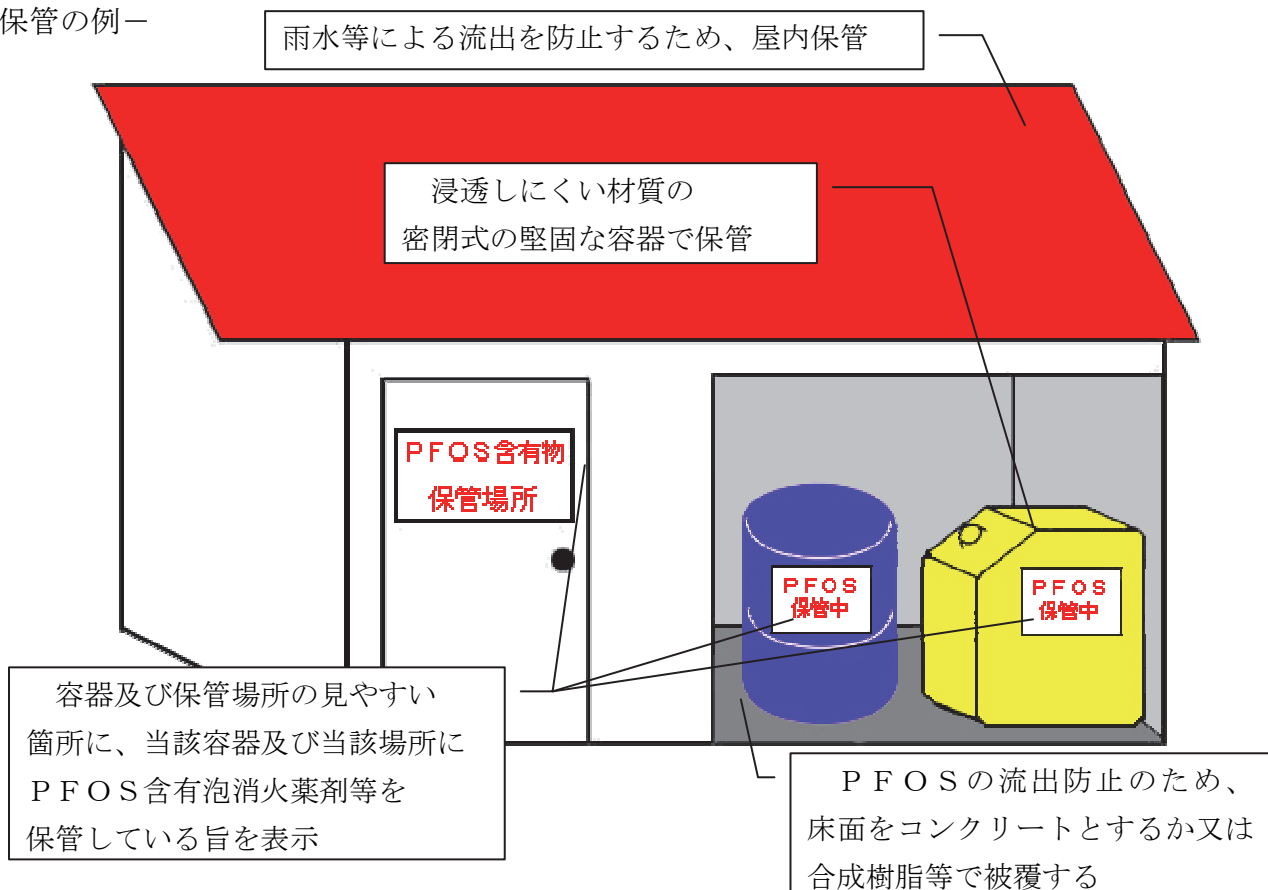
保管の例－

雨水等による流出を防止するため、屋内保管

浸透しにくい材質の
密閉式の堅固な容器で保管

ＰＦＯＳ含有物
保管場所

ＰＦＯＳ
保管中

ＰＦＯＳ
保管中

容器及び保管場所の見やすい箇所に、当該容器及び当該場所にＰＦＯＳ含有泡消火薬剤等を保管している旨を表示

ＰＦＯＳの流出防止のため、床面をコンクリートとするか又は合成樹脂等で被覆する